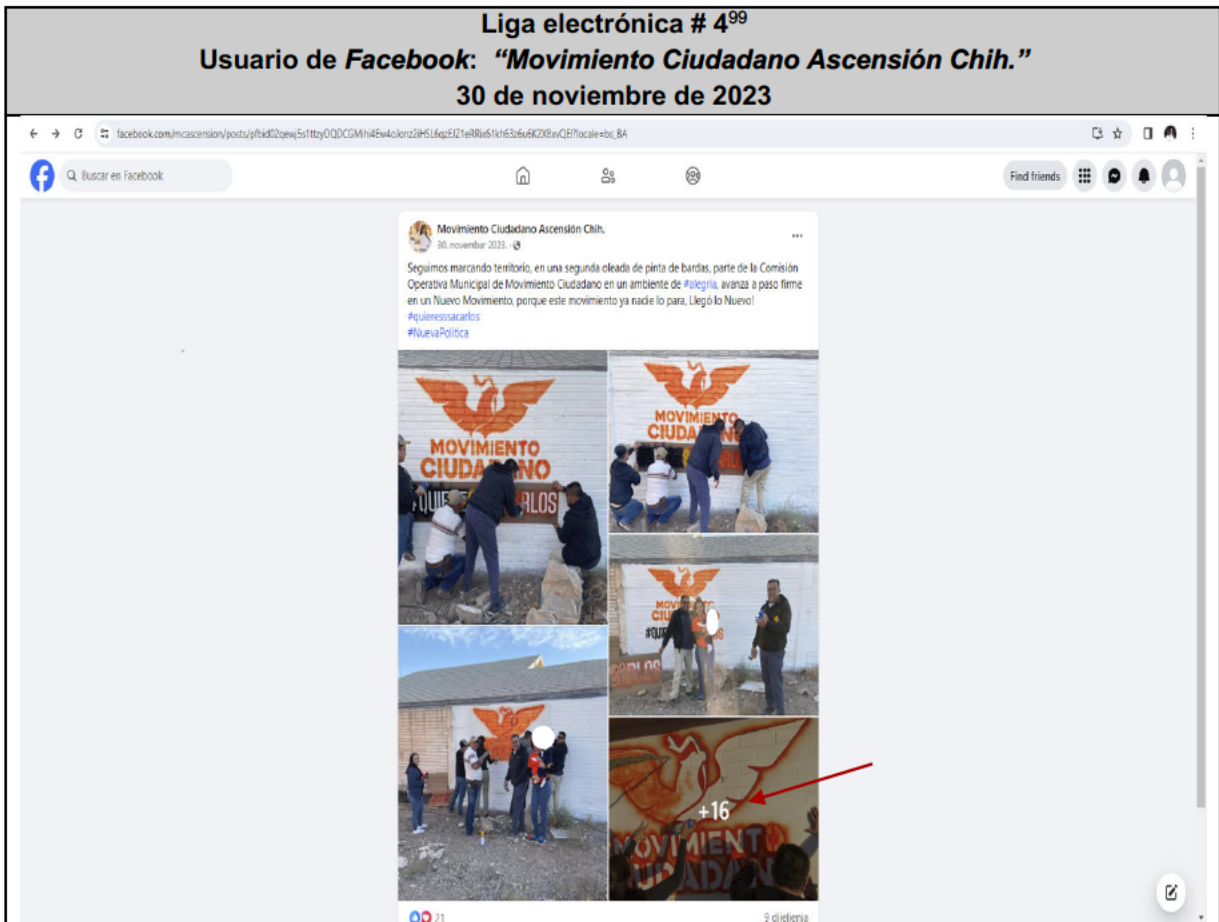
Liga electrónica # 4$^{99}$
Usuario de *Facebook*: *"Movimiento Ciudadano Ascensión Chih."*
30 de noviembre de 2023

facebook.com/mcascension/posts/pfbid02qewj5s1ttzyDQDCGMhi4Ew4oJonz2iHSL6qzEJZ1eRRie61kh63z6u6K2X8xvQEl?locale=bs_BA

Buscar en Facebook

Find friends

Movimiento Ciudadano Ascensión Chih.
30. novembar 2023.

Seguimos marcando territorio, en una segunda oleada de pinta de bardas, parte de la Comisión Operativa Municipal de Movimiento Ciudadano en un ambiente de #alegria, avanza a paso firme en un Nuevo Movimiento, porque este movimiento ya nadie lo para, Llegó lo Nuevo!
#quieresssacarlos
#NuevaPolitica

MOVIMIENTO CIUDADANO
QUIE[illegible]RLOS

MOVIMIENTO CIUDADANO

MOVIMIENTO CIUDADANO
#QUI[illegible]
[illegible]RLOS

+16
MOVIMIENTO CIUDADANO

21
9 dijeljenja